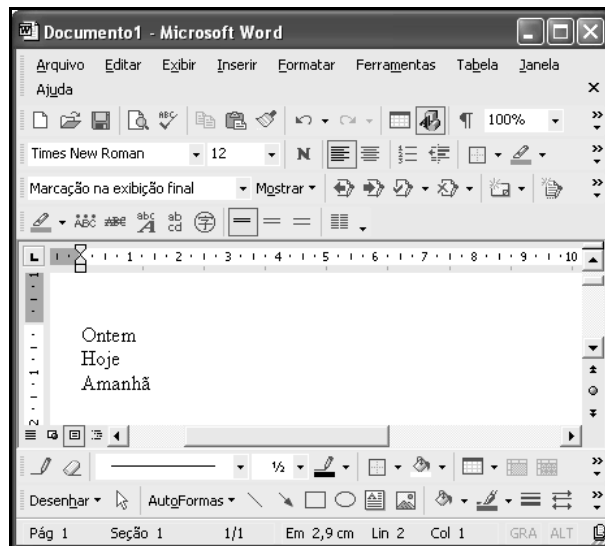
Documento1 - Microsoft Word

Arquivo Editar Exibir Inserir Formatar Ferramentas Tabela Janela Ajuda

100%

Times New Roman 12 N

Marcação na exibição final Mostrar

1 2 3 4 5 6 7 8 9 10

Ontem
Hoje
Amanhã

½

Desenhar AutoFormas

Pág 1 Seção 1 1/1 Em 2,9 cm Lin 2 Col 1 GRA ALT